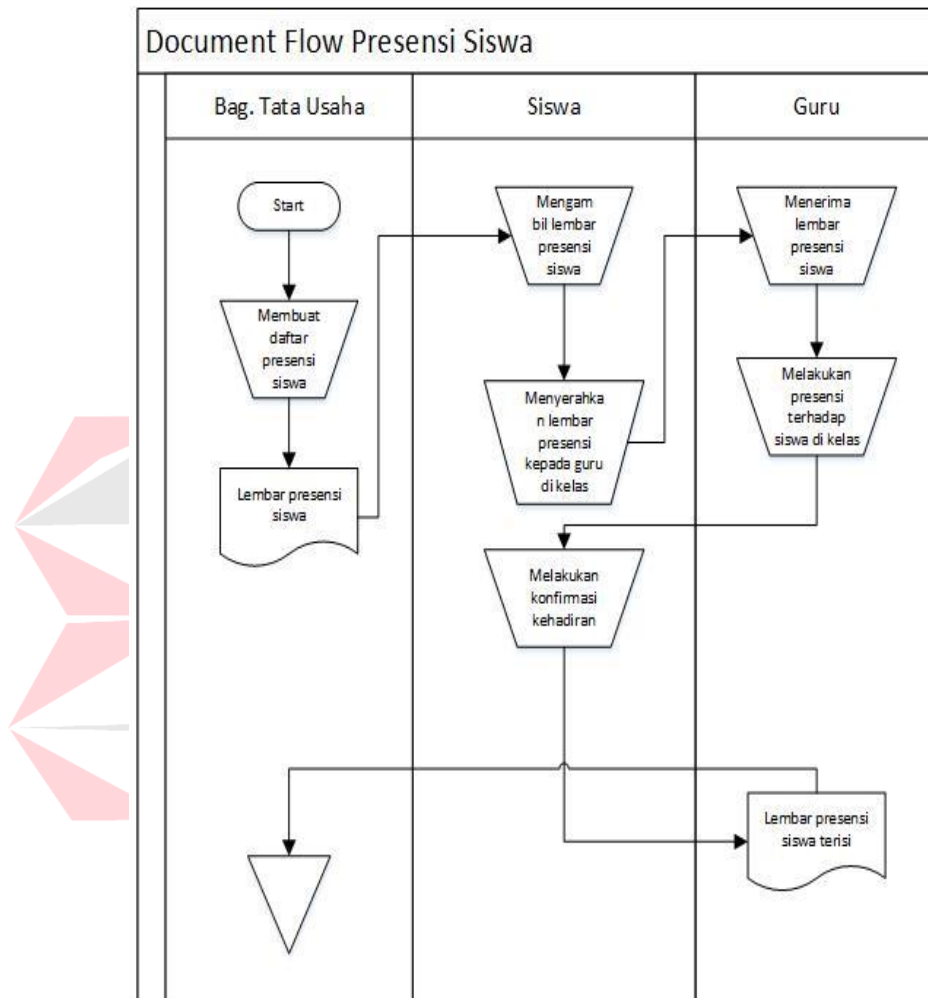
Document Flow Presensi Siswa

Bag. Tata Usaha

Siswa

Guru

Start

Membuat daftar presensi siswa

Lembar presensi siswa

Mengam bil lembar presensi siswa

Menyerahka n lembar presensi kepada guru di kelas

Menerima lembar presensi siswa

Melakukan presensi terhadap siswa di kelas

Melakukan konfirmasi kehadiran

Lembar presensi siswa terisi